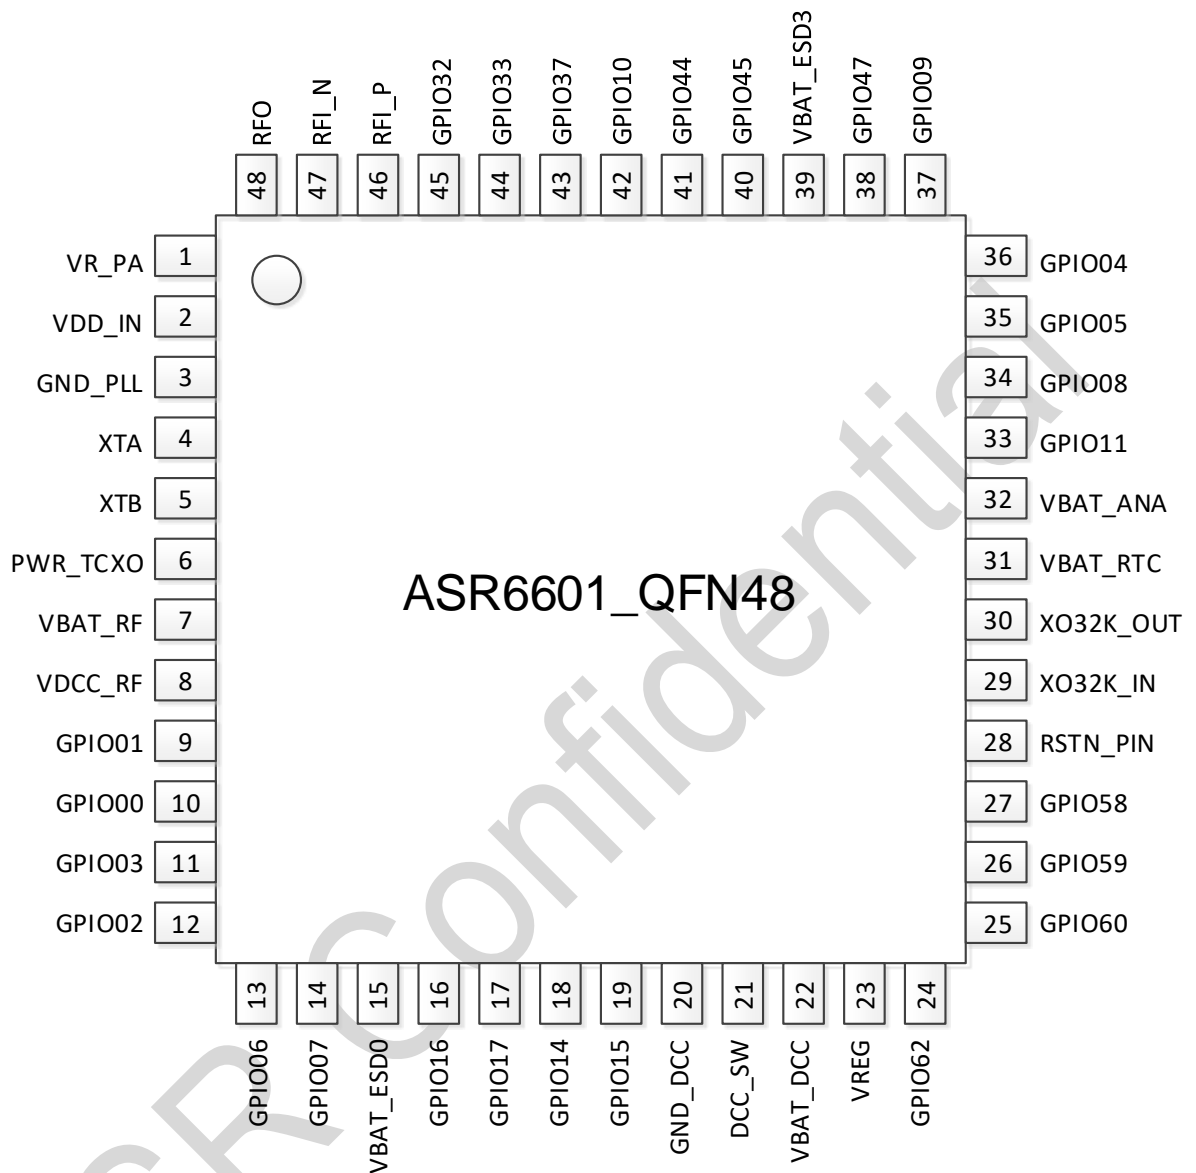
RFO 48
RFI_N 47
RFI_P 46
GPIO32 45
GPIO33 44
GPIO37 43
GPIO10 42
GPIO44 41
GPIO45 40
VBAT_ESD3 39
GPIO47 38
GPIO09 37

VR_PA 1
VDD_IN 2
GND_PLL 3
XTA 4
XTB 5
PWR_TCXO 6
VBAT_RF 7
VDCC_RF 8
GPIO01 9
GPIO00 10
GPIO03 11
GPIO02 12

36 GPIO04
35 GPIO05
34 GPIO08
33 GPIO11
32 VBAT_ANA
31 VBAT_RTC
30 XO32K_OUT
29 XO32K_IN
28 RSTN_PIN
27 GPIO58
26 GPIO59
25 GPIO60

ASR6601_QFN48

13 GPIO06
14 GPIO07
15 VBAT_ESD0
16 GPIO16
17 GPIO17
18 GPIO14
19 GPIO15
20 GND_DCC
21 DCC_SW
22 VBAT_DCC
23 VREG
24 GPIO62

ASR Confidential